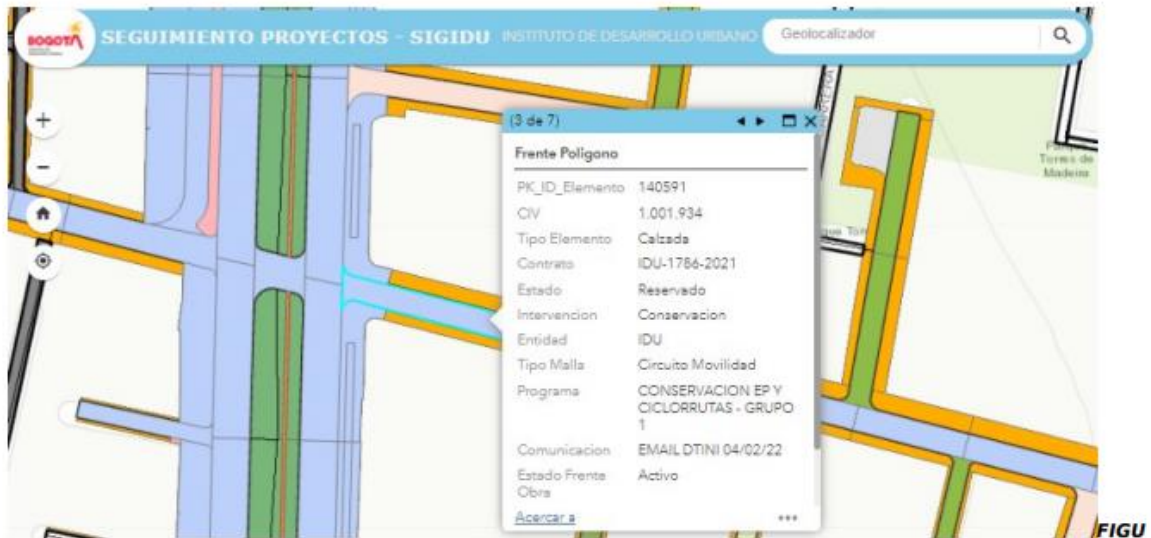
BOGOTÁ

SEGUIMIENTO PROYECTOS - SIGIDU INSTITUTO DE DESARROLLO URBANO

Geolocalizador

+

−

(3 de 7)

Frente Poligono

| | |
|---|---|
| PK_ID_Elemento | 140591 |
| CIV | 1.001.934 |
| Tipo Elemento | Calzada |
| Contrato | IDU-1786-2021 |
| Estado | Reservado |
| Intervencion | Conservacion |
| Entidad | IDU |
| Tipo Malla | Circuito Movilidad |
| Programa | CONSERVACION EP Y CICLORRUTAS - GRUPO 1 |
| Comunicacion | EMAIL DTINI 04/02/22 |
| Estado Frente Obra | Activo |

Acercar a

...

Torres de Madeira

FIGU